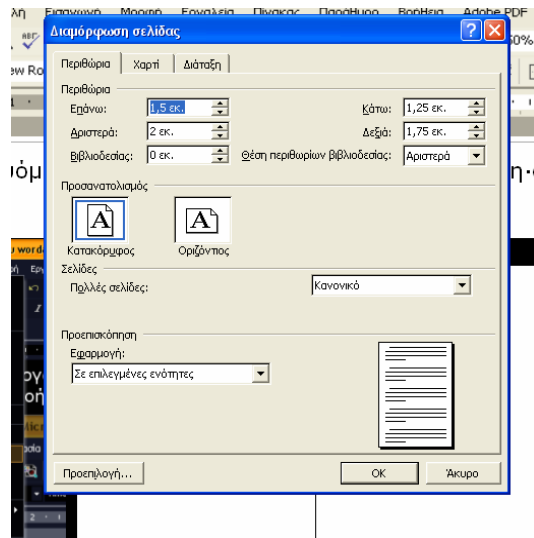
λη Εισαγωγή Μορφή Εργαλεία Πίνακας Παράθυρο Βοήθεια Adobe PDF

50%

ew Ro

ιόμ

η-

y word

Ερ

Διαμόρφωση σελίδας

Περιθώρια | Χαρτί | Διάταξη

Περιθώρια

Επάνω: 1,5 εκ.

Κάτω: 1,25 εκ.

Αριστερά: 2 εκ.

Δεξιά: 1,75 εκ.

Βιβλιοδεσίας: 0 εκ.

Θέση περιθωρίων βιβλιοδεσίας: Αριστερά

Προσανατολισμός

A

A

Κατακόρυφος

Οριζόντιος

Σελίδες

Πολλές σελίδες:

Κανονικό

Προεπισκόπηση

Εφαρμογή:

Σε επιλεγμένες ενότητες

Προεπιλογή...

OK

Άκυρο